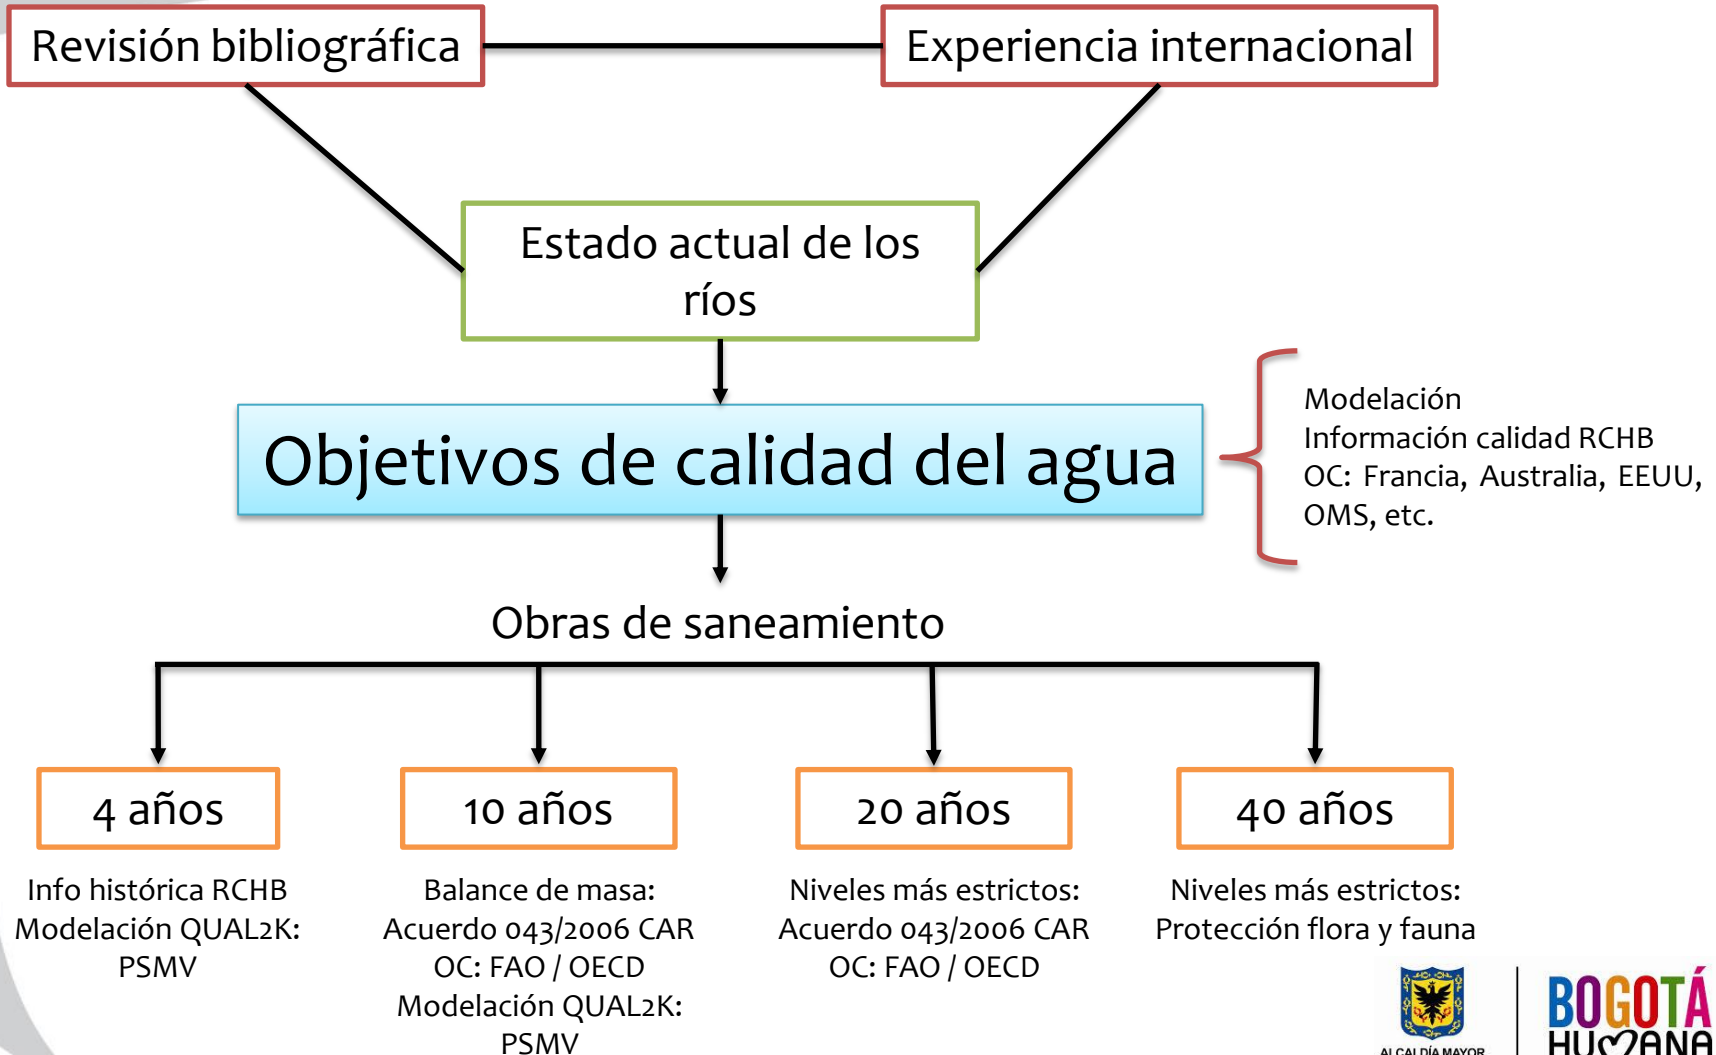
Revisión bibliográfica

Experiencia internacional

Estado actual de los ríos

Objetivos de calidad del agua

Modelación
Información calidad RCHB
OC: Francia, Australia, EEUU, OMS, etc.

Obras de saneamiento

4 años

Info histórica RCHB
Modelación QUAL2K: PSMV

10 años

Balance de masa:
Acuerdo 043/2006 CAR
OC: FAO / OECD
Modelación QUAL2K: PSMV

20 años

Niveles más estrictos:
Acuerdo 043/2006 CAR
OC: FAO / OECD

40 años

Niveles más estrictos:
Protección flora y fauna

ALCALDÍA MAYOR

BOGOTÁ HUMANA